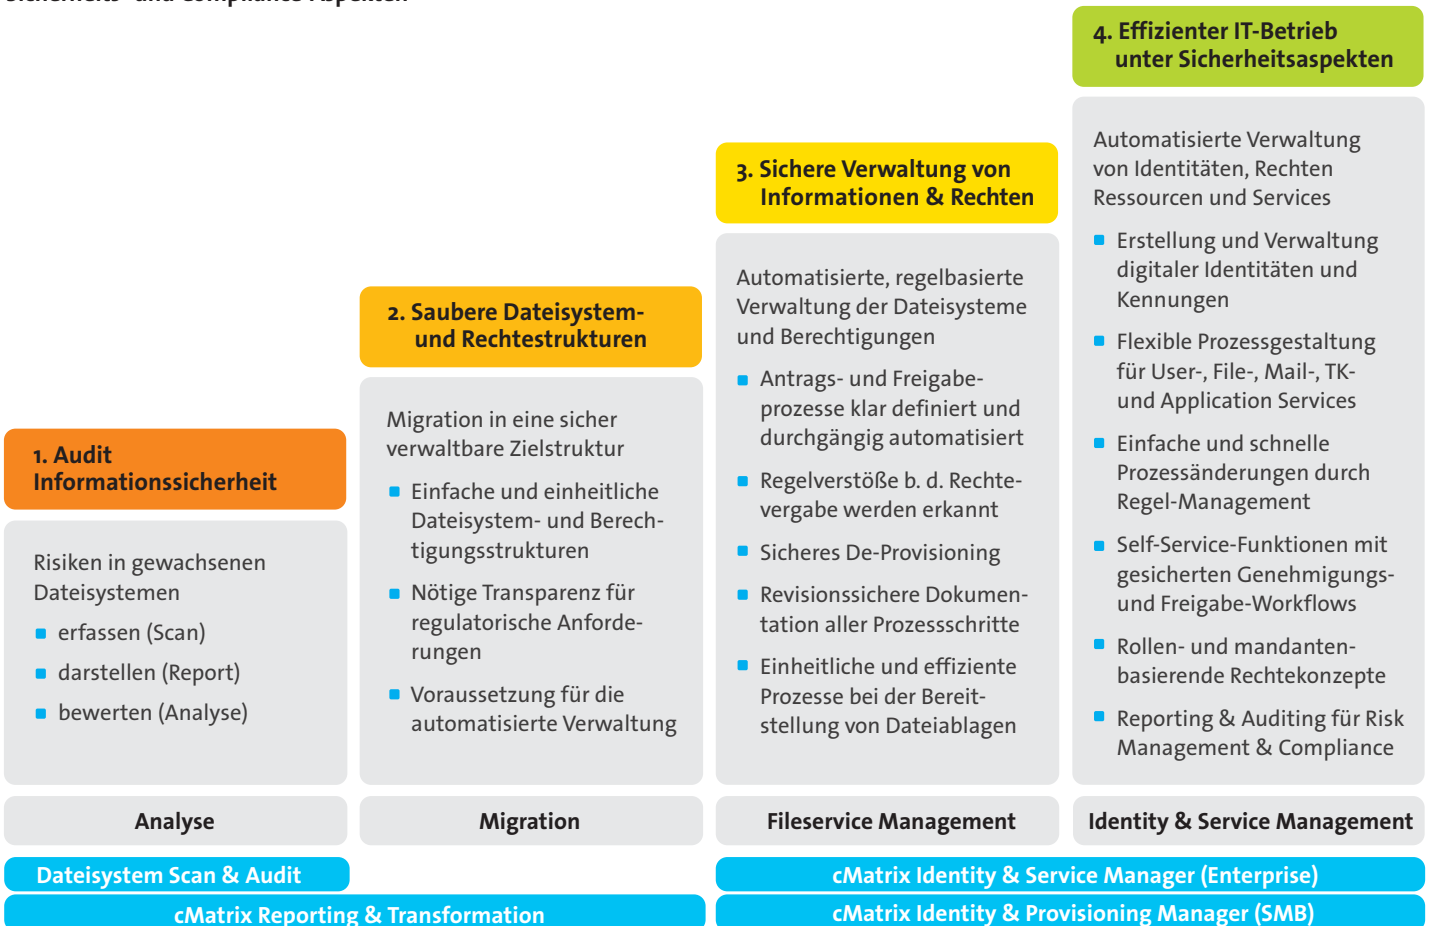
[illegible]

4. Effizienter IT-Betrieb unter Sicherheitsaspekten

Automatisierte Verwaltung von Identitäten, Rechten Ressourcen und Services

- Erstellung und Verwaltung digitaler Identitäten und Kennungen
- Flexible Prozessgestaltung für User-, File-, Mail-, TK- und Application Services
- Einfache und schnelle Prozessänderungen durch Regel-Management
- Self-Service-Funktionen mit gesicherten Genehmigungs- und Freigabe-Workflows
- Rollen- und mandantenbasierende Rechtekonzepte
- Reporting & Auditing für Risk Management & Compliance

3. Sichere Verwaltung von Informationen & Rechten

Automatisierte, regelbasierte Verwaltung der Dateisysteme und Berechtigungen

- Antrags- und Freigabeprozesse klar definiert und durchgängig automatisiert
- Regelverstöße b. d. Rechtevergabe werden erkannt
- Sicheres De-Provisioning
- Revisionssichere Dokumentation aller Prozessschritte
- Einheitliche und effiziente Prozesse bei der Bereitstellung von Dateiablagen

2. Saubere Dateisystem- und Rechtestrukturen

Migration in eine sicher verwaltbare Zielstruktur

- Einfache und einheitliche Dateisystem- und Berechtigungsstrukturen
- Nötige Transparenz für regulatorische Anforderungen
- Voraussetzung für die automatisierte Verwaltung

1. Audit Informationssicherheit

Risiken in gewachsenen Dateisystemen

- erfassen (Scan)
- darstellen (Report)
- bewerten (Analyse)

Analyse

Migration

Fileservice Management

Identity & Service Management

Dateisystem Scan & Audit

cMatrix Identity & Service Manager (Enterprise)

cMatrix Reporting & Transformation

cMatrix Identity & Provisioning Manager (SMB)